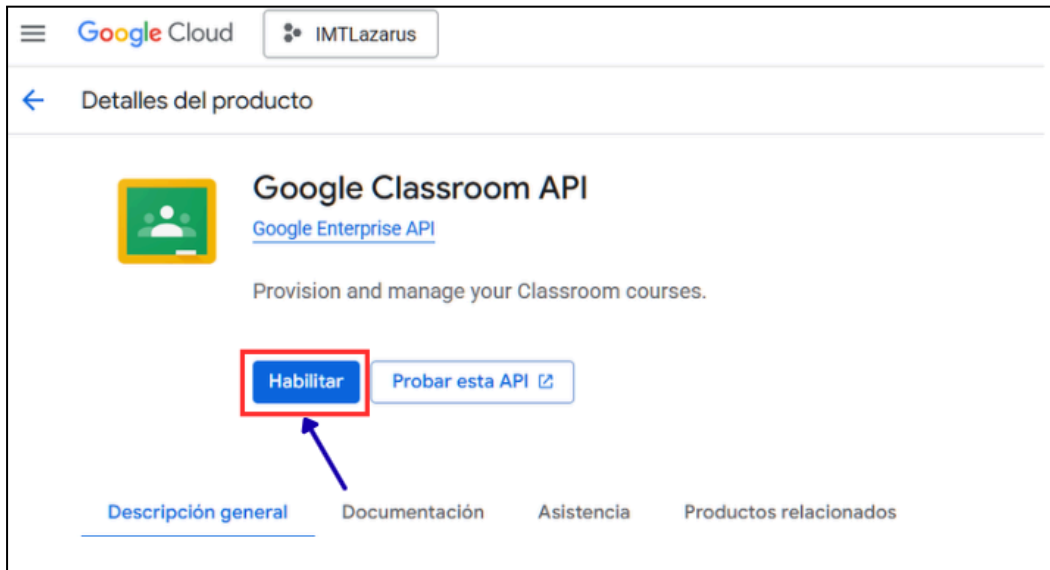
Google Cloud IMTLazarus

Detalles del producto

Google Classroom API

Google Enterprise API

Provision and manage your Classroom courses.

Habilitar Probar esta API

Descripción general Documentación Asistencia Productos relacionados